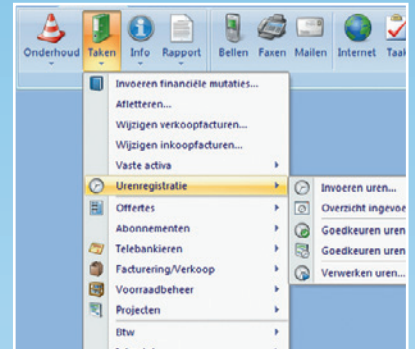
Onderhoud Taken Info Rapport Bellen Faxen Mailen Internet Taak

Invoeren financiële mutaties...
Afletteren...
Wijzigen verkoopfacturen...
Wijzigen inkoopfacturen...
Vaste activa
Urenregistratie
Offertes
Abonnementen
Telebankieren
Facturering/Verkoop
Voorraadbeheer
Projecten
Btw

Invoeren uren...
Overzicht ingevoe
Goedkeuren uren
Goedkeuren uren
Verwerken uren...